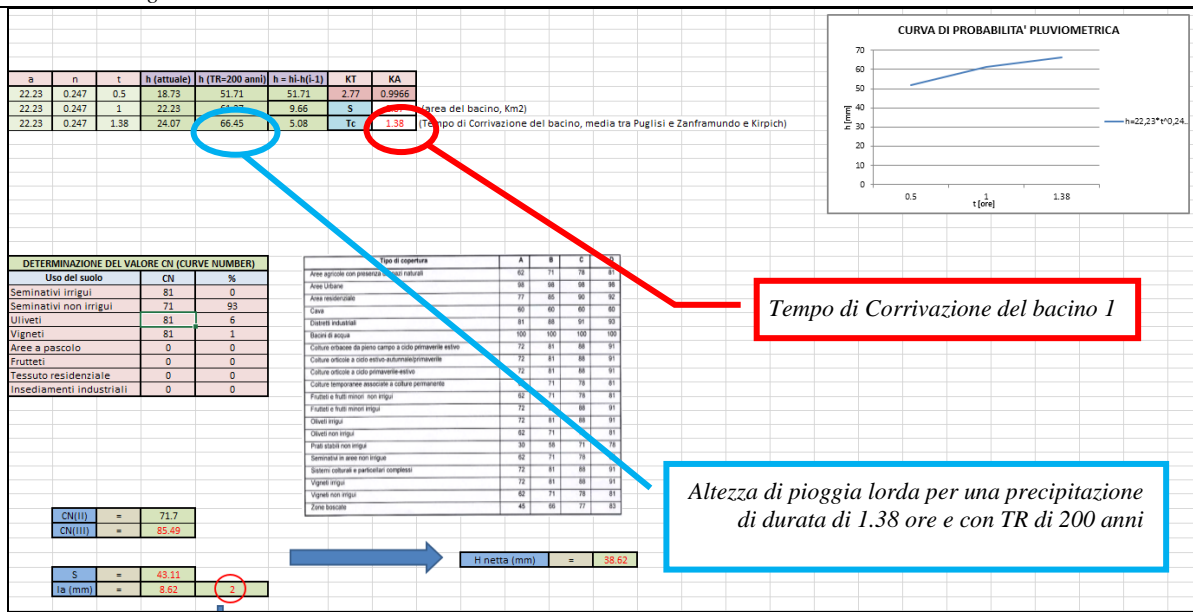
| a | n | t | h (attuale) | h (TR=200 anni) | h = hi-h(i-1) | KT | KA |
|---|---|---|---|---|---|---|---|
| 22.23 | 0.247 | 0.5 | 18.73 | 51.71 | 51.71 | 2.77 | 0.9966 |
| 22.23 | 0.247 | 1 | 22.23 | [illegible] | 9.66 | S | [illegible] |
| 22.23 | 0.247 | 1.38 | 24.07 | 66.45 | 5.08 | Tc | 1.38 |

(area del bacino, Km2)
(Tempo di Corrivazione del bacino, media tra Puglisi e Zanframundo e Kirpich)

CURVA DI PROBABILITA' PLUVIOMETRICA
70
60
50
40
30
20
10
0
h [mm]
0.5
1
1.38
t [ore]
h=22,23*t^0,24...

DETERMINAZIONE DEL VALORE CN (CURVE NUMBER)

| Uso del suolo | CN | % |
|---|---|---|
| Seminativi irrigui | 81 | 0 |
| Seminativi non irrigui | 71 | 93 |
| Uliveti | 81 | 6 |
| Vigneti | 81 | 1 |
| Aree a pascolo | 0 | 0 |
| Frutteti | 0 | 0 |
| Tessuto residenziale | 0 | 0 |
| Insediamenti industriali | 0 | 0 |

| Tipo di copertura | A | B | C | D |
|---|---|---|---|---|
| Aree agricole con presenza di spazi naturali | 62 | 71 | 78 | 81 |
| Aree Urbane | 98 | 98 | 98 | 98 |
| Area residenziale | 77 | 85 | 90 | 92 |
| Cave | 60 | 60 | 60 | 60 |
| Distretti industriali | 81 | 88 | 91 | 93 |
| Bacini di acqua | 100 | 100 | 100 | 100 |
| Colture erbacee da pieno campo a ciclo primaverile estivo | 72 | 81 | 88 | 91 |
| Colture orticole a ciclo estivo-autunnale/primaverile | 72 | 81 | 88 | 91 |
| Colture orticole a ciclo primaverile-estivo | 72 | 81 | 88 | 91 |
| Colture temporanee associate a colture permanente | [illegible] | 71 | 78 | 81 |
| Frutteti e frutti minori non irrigui | 62 | 71 | 78 | 81 |
| Frutteti e frutti minori irrigui | 72 | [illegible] | 88 | 91 |
| Oliveti irrigui | 72 | 81 | 88 | 91 |
| Oliveti non irrigui | 62 | 71 | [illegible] | 81 |
| Prati stabili non irrigui | 30 | 58 | 71 | 78 |
| Seminativi in aree non irrigue | 62 | 71 | 78 | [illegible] |
| Sistemi colturali e particellari complessi | 72 | 81 | 88 | 91 |
| Vigneti irrigui | 72 | 81 | 88 | 91 |
| Vigneti non irrigui | 62 | 71 | 78 | 81 |
| Zone boscate | 45 | 66 | 77 | 83 |

Tempo di Corrivazione del bacino 1

Altezza di pioggia lorda per una precipitazione di durata di 1.38 ore e con TR di 200 anni

CN(II) = 71.7
CN(III) = 85.49

H netta (mm) = 38.62

S = 43.11
Ia (mm) = 8.62 2